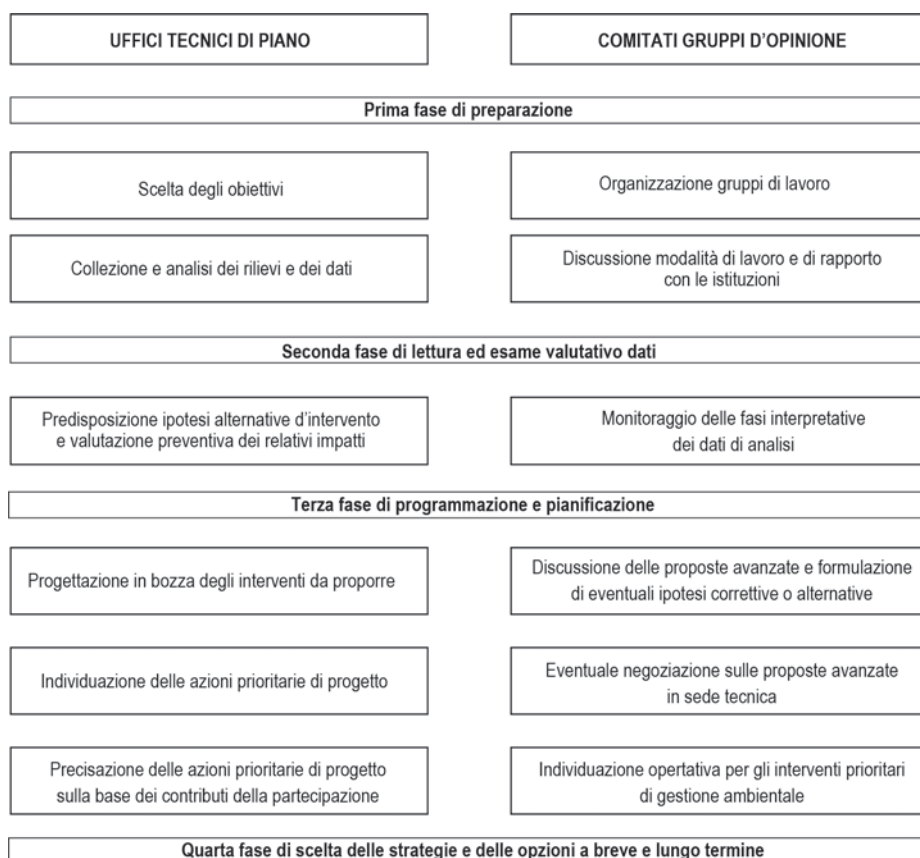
UFFICI TECNICI DI PIANO

COMITATI GRUPPI D'OPINIONE

Prima fase di preparazione

Scelta degli obiettivi

Organizzazione gruppi di lavoro

Collezione e analisi dei rilievi e dei dati

Discussione modalità di lavoro e di rapporto con le istituzioni

Seconda fase di lettura ed esame valutativo dati

Predisposizione ipotesi alternative d'intervento e valutazione preventiva dei relativi impatti

Monitoraggio delle fasi interpretative dei dati di analisi

Terza fase di programmazione e pianificazione

Progettazione in bozza degli interventi da proporre

Discussione delle proposte avanzate e formulazione di eventuali ipotesi correttive o alternative

Individuazione delle azioni prioritarie di progetto

Eventuale negoziazione sulle proposte avanzate in sede tecnica

Precisazione delle azioni prioritarie di progetto sulla base dei contributi della partecipazione

Individuazione opertativa per gli interventi prioritari di gestione ambientale

Quarta fase di scelta delle strategie e delle opzioni a breve e lungo termine